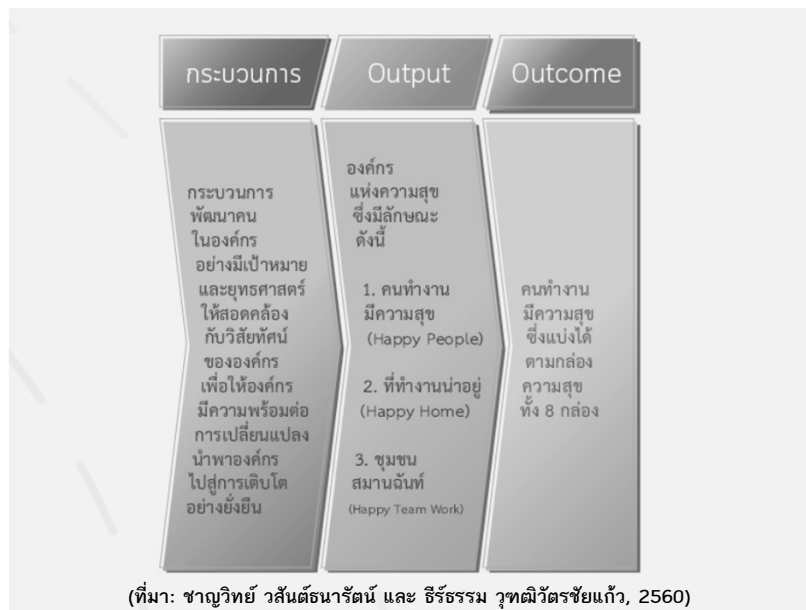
กระบวนการ

Output

Outcome

กระบวนการพัฒนาคนในองค์กรอย่างมีเป้าหมายและยุทธศาสตร์ให้สอดคล้องกับวิสัยทัศน์ขององค์กร เพื่อให้องค์กรมีความพร้อมต่อการเปลี่ยนแปลง นำพาองค์กรไปสู่การเติบโตอย่างยั่งยืน

องค์กรแห่งความสุขซึ่งมีลักษณะดังนี้

1. คนทำงานมีความสุข (Happy People)

2. ที่ทำงานน่าอยู่ (Happy Home)

3. ชุมชนสมานฉันท์ (Happy Team Work)

คนทำงานมีความสุข ซึ่งแบ่งได้ตามกล่องความสุขทั้ง 8 กล่อง

(ที่มา: ชาญวิทย์ วสันต์ธนารัตน์ และ ธีร์ธรรม วุฑฒิวัตรชัยแก้ว, 2560)